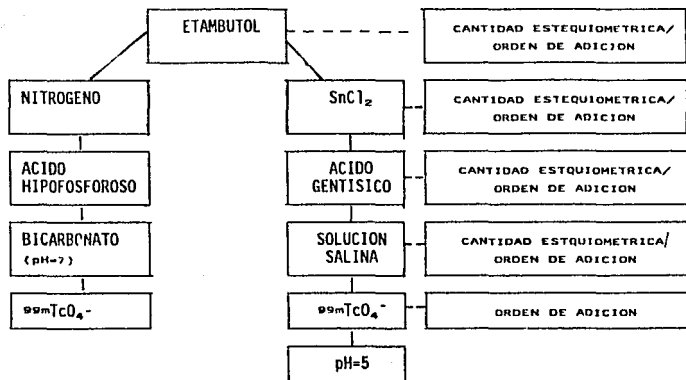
ETAMBUTOL

CANTIDAD ESTEQUIOMETRICA/ ORDEN DE ADICION

NITROGENO

ACIDO HIPOFOSFOROSO

BICARBONATO (pH=7)

$^{99m}TcO_4^-$

$SnCl_2$

CANTIDAD ESTEQUIOMETRICA/ ORDEN DE ADICION

ACIDO GENTISICO

CANTIDAD ESTQUIOMETRICA/ ORDEN DE ADICION

SOLUCION SALINA

CANTIDAD ESTQUIOMETRICA/ ORDEN DE ADICION

$^{99m}TcO_4^-$

ORDEN DE ADICION

pH=5